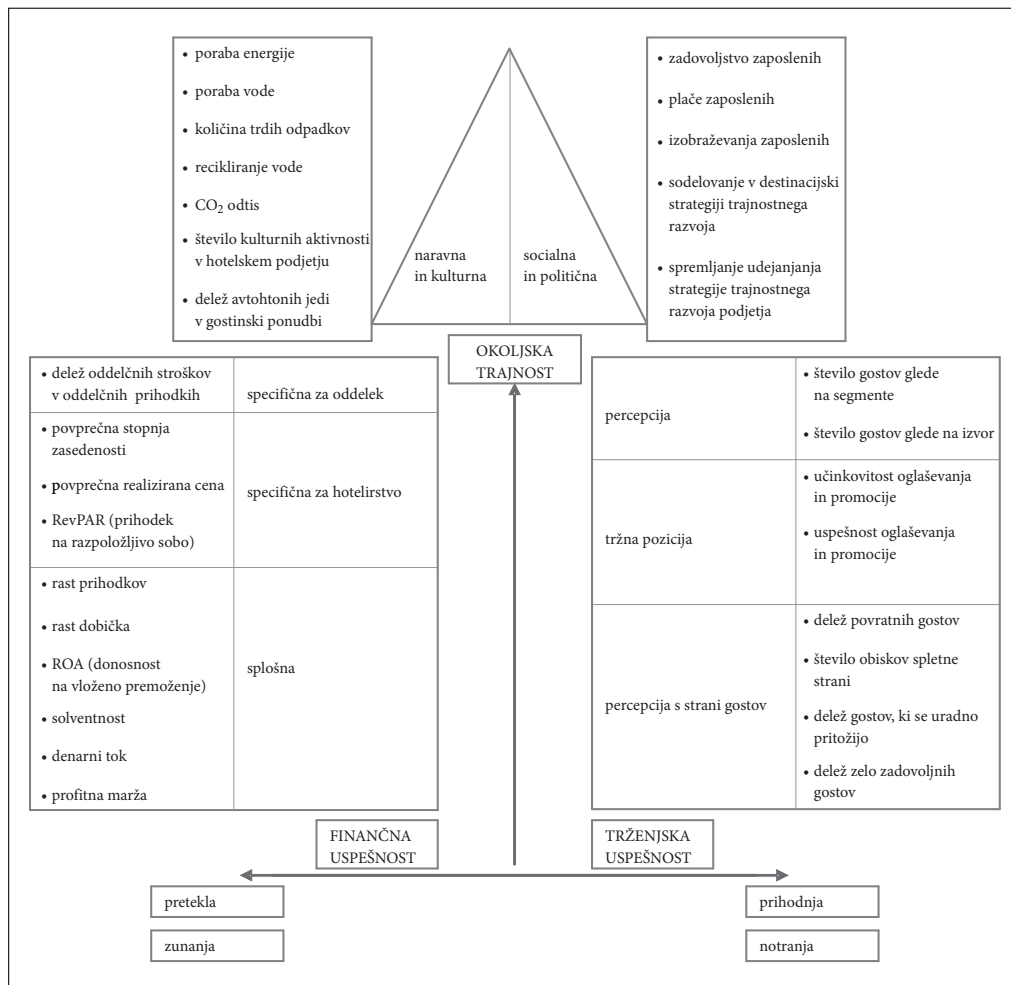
• poraba energije
• poraba vode
• količina trdih odpadkov
• recikliranje vode
• $CO_2$ odtis
• število kulturnih aktivnosti v hotelskem podjetju
• delež avtohtonih jedi v gostinski ponudbi

naravna in kulturna

socialna in politična

• zadovoljstvo zaposlenih
• plače zaposlenih
• izobraževanja zaposlenih
• sodelovanje v destinacijski strategiji trajnostnega razvoja
• spremljanje udejanjanja strategije trajnostnega razvoja podjetja

OKOLJSKA TRAJNOST

| | |
|---|---|
| • delež oddelčnih stroškov v oddelčnih prihodkih | specifična za oddelek |
| • povprečna stopnja zasedenosti<br>• povprečna realizirana cena<br>• RevPAR (prihodek na razpoložljivo sobo) | specifična za hotelirstvo |
| • rast prihodkov<br>• rast dobička<br>• ROA (donosnost na vloženo premoženje)<br>• solventnost<br>• denarni tok<br>• profitna marža | splošna |

| | |
|---|---|
| percepcija | • število gostov glede na segmente<br>• število gostov glede na izvor |
| tržna pozicija | • učinkovitost oglaševanja in promocije<br>• uspešnost oglaševanja in promocije |
| percepcija s strani gostov | • delež povratnih gostov<br>• število obiskov spletne strani<br>• delež gostov, ki se uradno pritožijo<br>• delež zelo zadovoljnih gostov |

FINANČNA USPEŠNOST

TRŽENJSKA USPEŠNOST

pretekla

zunanja

prihodnja

notranja